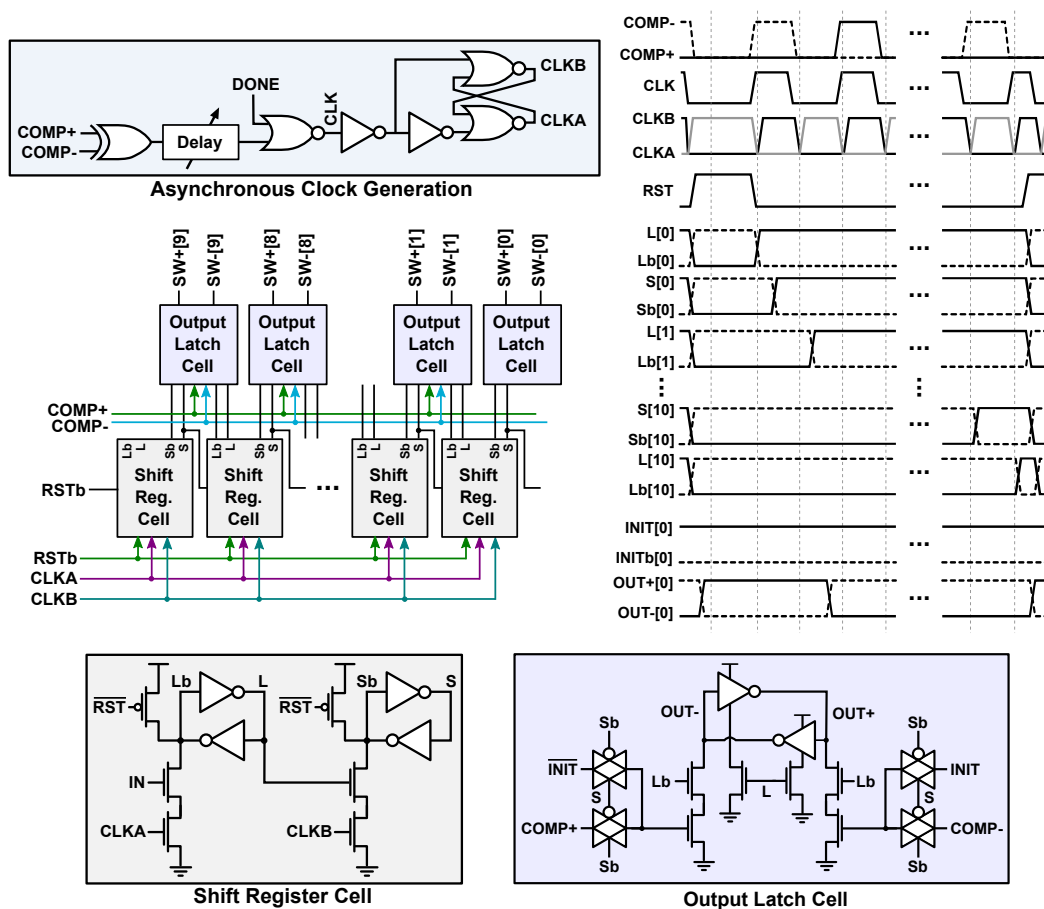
COMP+
COMP-
Delay
DONE
CLK
CLKB
CLKA
Asynchronous Clock Generation

SW+[9] SW-[9] SW+[8] SW-[8] SW+[1] SW-[1] SW+[0] SW-[0]
Output Latch Cell
Output Latch Cell
Output Latch Cell
Output Latch Cell
COMP+
COMP-
RSTb
Lb L Sb S
Shift Reg. Cell
Shift Reg. Cell
...
Shift Reg. Cell
Shift Reg. Cell
RSTb
CLKA
CLKB

COMP-
COMP+
CLK
CLKB
CLKA
RST
L[0]
Lb[0]
S[0]
Sb[0]
L[1]
Lb[1]
S[10]
Sb[10]
L[10]
Lb[10]
INIT[0]
INITb[0]
OUT+[0]
OUT-[0]
...

$\overline{RST}$
Lb
L
IN
CLKA
$\overline{RST}$
Sb
S
CLKB
Shift Register Cell

Sb
$\overline{INIT}$
S
COMP+
Sb
OUT-
Lb
L
OUT+
Lb
Sb
INIT
S
COMP-
Sb
Output Latch Cell